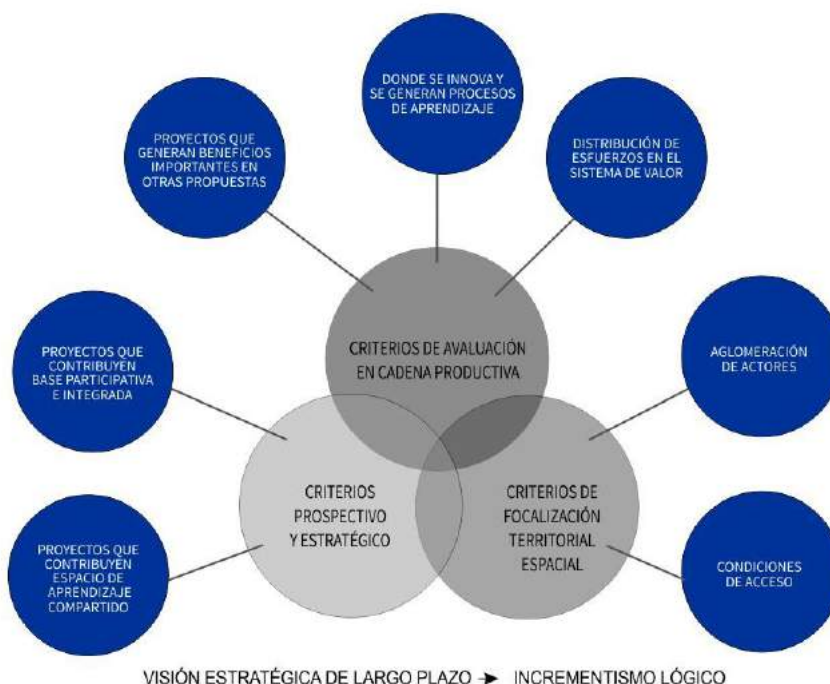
DONDE SE INNOVA Y SE GENERAN PROCESOS DE APRENDIZAJE

PROYECTOS QUE GENERAN BENEFICIOS IMPORTANTES EN OTRAS PROPUESTAS

DISTRIBUCIÓN DE ESFUERZOS EN EL SISTEMA DE VALOR

CRITERIOS DE AVALUACIÓN EN CADENA PRODUCTIVA

PROYECTOS QUE CONTRIBUYEN BASE PARTICIPATIVA E INTEGRADA

AGLOMERACIÓN DE ACTORES

CRITERIOS PROSPECTIVO Y ESTRATÉGICO

CRITERIOS DE FOCALIZACIÓN TERRITORIAL ESPACIAL

PROYECTOS QUE CONTRIBUYEN ESPACIO DE APRENDIZAJE COMPARTIDO

CONDICIONES DE ACCESO

VISIÓN ESTRATÉGICA DE LARGO PLAZO → INCREMENTISMO LÓGICO